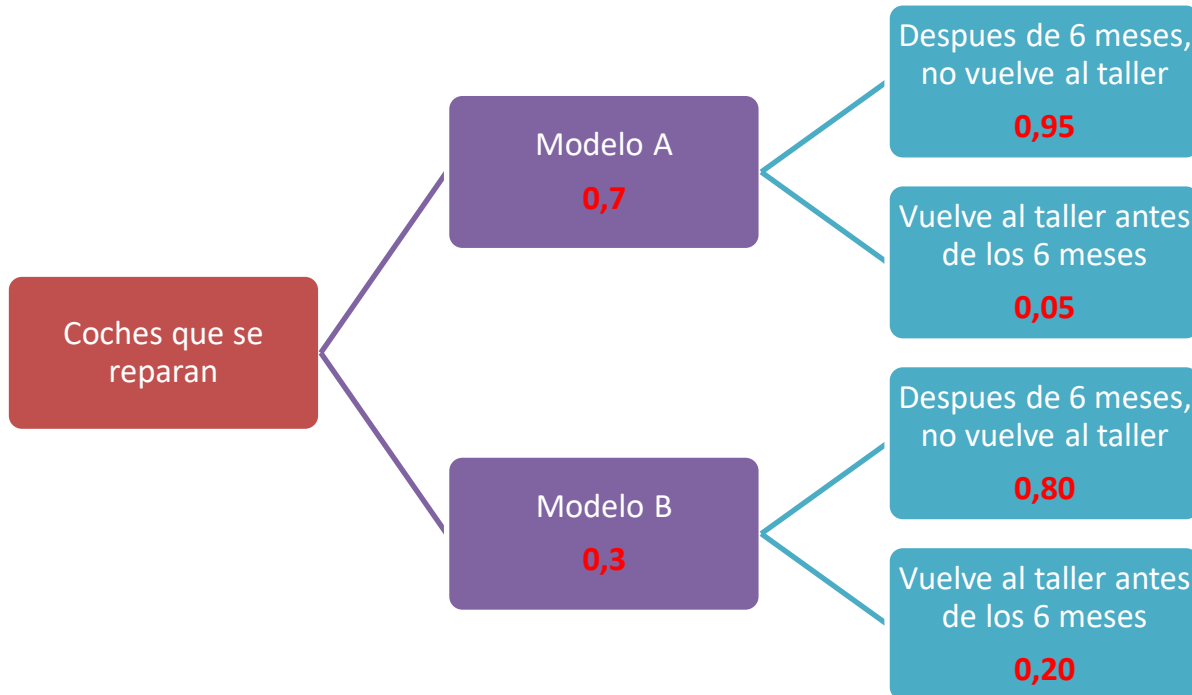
Coches que se reparan

Modelo A
0,7

Despues de 6 meses, no vuelve al taller
0,95

Vuelve al taller antes de los 6 meses
0,05

Modelo B
0,3

Despues de 6 meses, no vuelve al taller
0,80

Vuelve al taller antes de los 6 meses
0,20